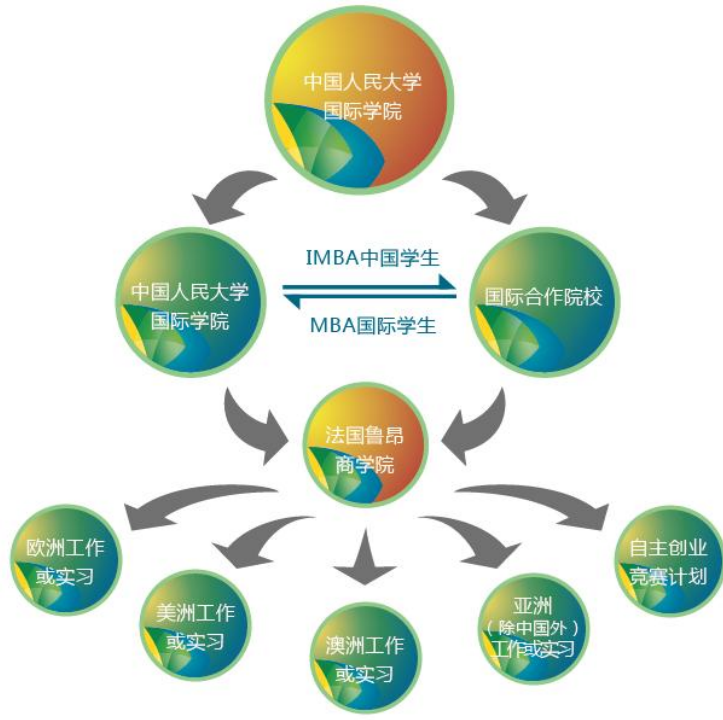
中国人民大学
国际学院

中国人民大学
国际学院

IMBA中国学生

MBA国际学生

国际合作院校

法国鲁昂
商学院

欧洲工作
或实习

美洲工作
或实习

澳洲工作
或实习

亚洲
（除中国外）
工作或实习

自主创业
竞赛计划